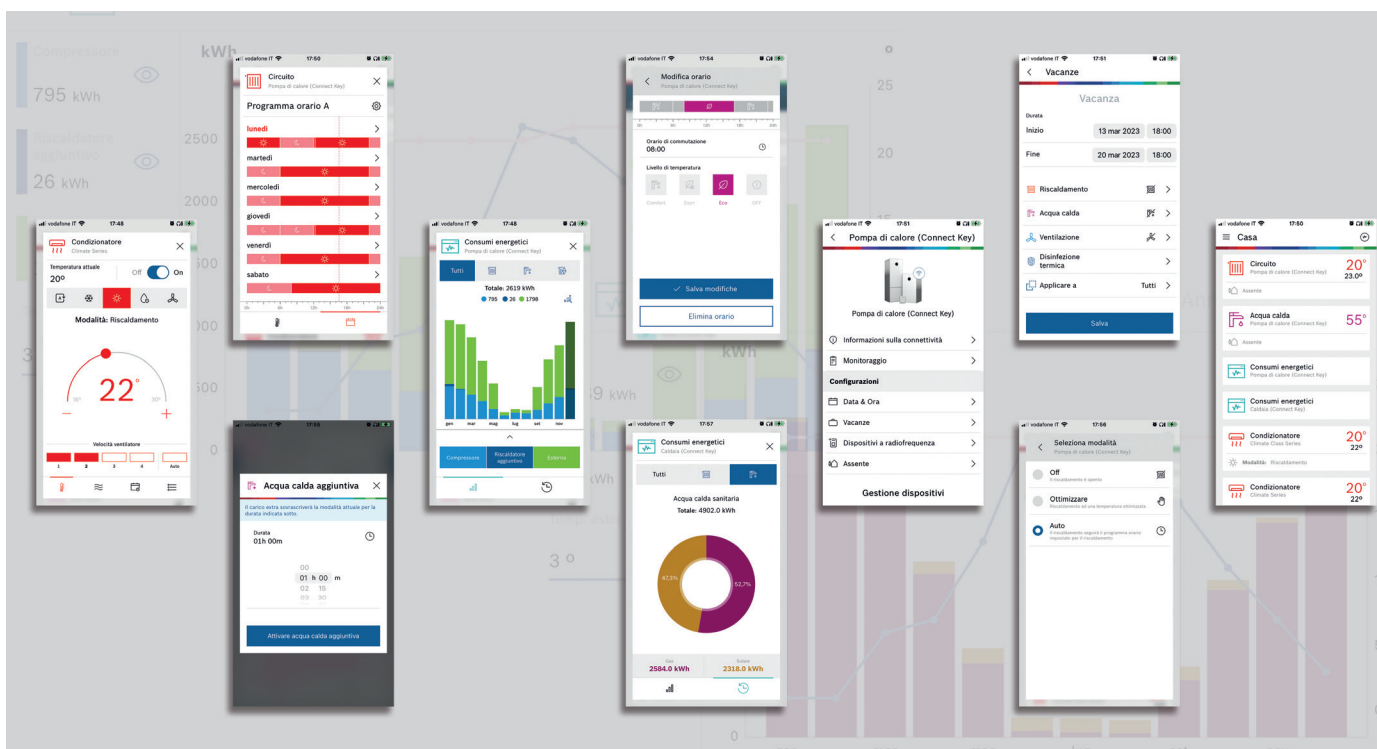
Compressore
795 kWh
Riscaldatore aggiuntivo
26 kWh
kWh
2500
2000
1500
1000
500
0

vodafone IT 17:48
Condizionatore
Climate Series
Temperatura attuale
20º
Off On
Modalità: Riscaldamento
22°
Velocità ventilatore
1 2 3 4 Auto

vodafone IT 17:50
Circuito
Pompa di calore (Connect Key)
Programma orario A
lunedì
martedì
mercoledì
giovedì
venerdì
sabato

vodafone IT 17:55
Acqua calda aggiuntiva
Il carico extra sovrascriverà la modalità attuale per la durata indicata sotto.
Durata
01h 00m
00
01 h 00 m
02 15
03 30
Attivare acqua calda aggiuntiva

vodafone IT 17:48
Consumi energetici
Pompa di calore (Connect Key)
Tutti
Totale: 2619 kWh
795 26 1798
gen mar mag lug set nov
Compressore
Riscaldatore aggiuntivo
Esterna

vodafone IT 17:54
Modifica orario
Pompa di calore (Connect Key)
Orario di commutazione
08:00
Livello di temperatura
Comfort Eco+ Eco OFF
Salva modifiche
Elimina orario

vodafone IT 17:57
Consumi energetici
Caldaia (Connect Key)
Tutti
Acqua calda sanitaria
Totale: 4902.0 kWh
47,3%
52,7%
Gas
2584.0 kWh
Solare
2318.0 kWh

vodafone IT 17:51
Pompa di calore (Connect Key)
Pompa di calore (Connect Key)
Informazioni sulla connettività
Monitoraggio
Configurazioni
Data & Ora
Vacanze
Dispositivi a radiofrequenza
Assente
Gestione dispositivi

vodafone IT 17:51
Vacanze
Vacanza
Durata
Inizio 13 mar 2023 18:00
Fine 20 mar 2023 18:00
Riscaldamento
Acqua calda
Ventilazione
Disinfezione termica
Applicare a Tutti
Salva

vodafone IT 17:56
Seleziona modalità
Pompa di calore (Connect Key)
Off
Il riscaldamento è spento
Ottimizzare
Riscaldamento ad una temperatura ottimizzata
Auto
Il riscaldamento seguirà il programma orario impostato per il riscaldamento

vodafone IT 17:50
Casa
Circuito
Pompa di calore (Connect Key)
20°
23.0°
Assente
Acqua calda
Pompa di calore (Connect Key)
55°
Assente
Consumi energetici
Pompa di calore (Connect Key)
Consumi energetici
Caldaia (Connect Key)
Condizionatore
Climate Class Series
20°
22°
Modalità: Riscaldamento
Condizionatore
Climate Series
20°
22°